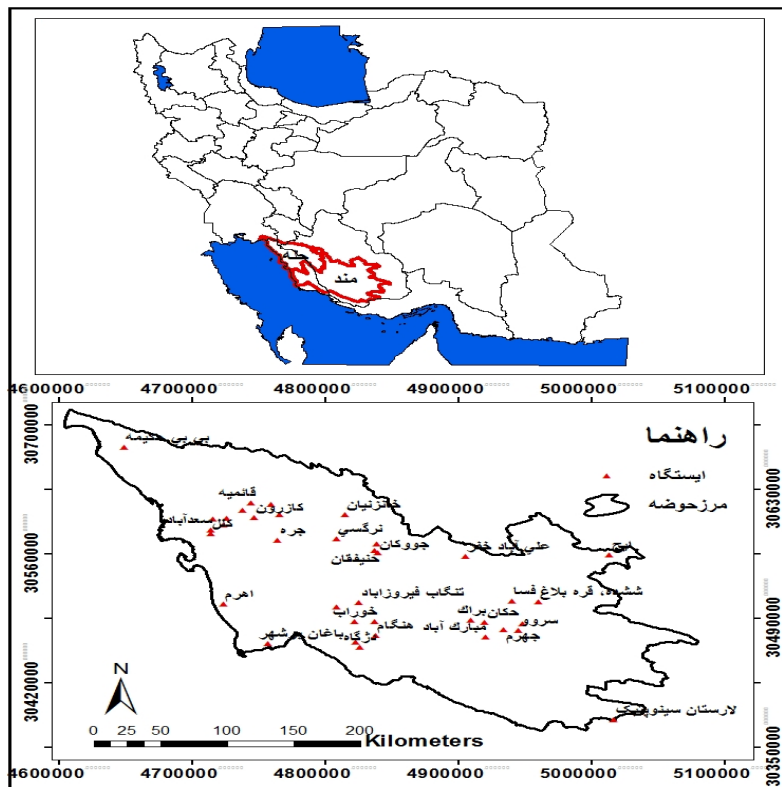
حله

مند

4600000 4700000 4800000 4900000 5000000 5100000

راهنما

ایستگاه

مرزحوضه

30700000
30630000
30560000
30490000
30420000
30350000

بحیری خیمه
قائمیه
کازرون
خانزنیان
مسعدآباد
کلل
جره
نرگسی
جووکان
حنیفقان
علی آباد خفر
ایج
ششده، قره بلاغ فسا
اهرم
تنگاب فیروزآباد
خوراب
حکان براک
سروو
مبارک آباد
هنگام
جهرم
باغان
شهر
دژگاه
لارستان سینوپتیک

N

0 25 50 100 150 200
Kilometers

4600000 4700000 4800000 4900000 5000000 5100000